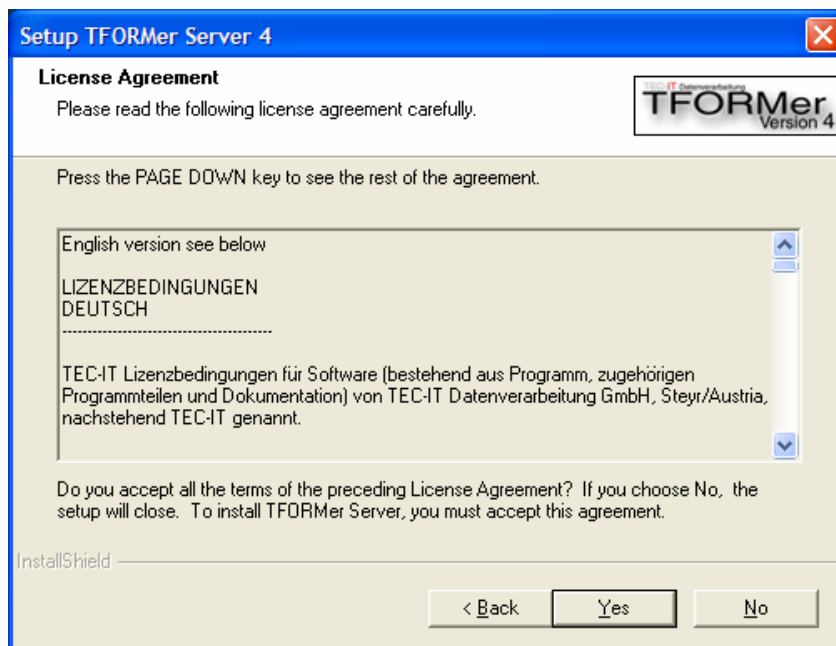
Setup TFORMer Server 4

License Agreement

Please read the following license agreement carefully.

TEC IT Datenverarbeitung
TFORMer
Version 4

Press the PAGE DOWN key to see the rest of the agreement.

English version see below

LIZENZBEDINGUNGEN
DEUTSCH
-----------------------------------------

TEC-IT Lizenzbedingungen für Software (bestehend aus Programm, zugehörigen Programmteilen und Dokumentation) von TEC-IT Datenverarbeitung GmbH, Steyr/Austria, nachstehend TEC-IT genannt.

Do you accept all the terms of the preceding License Agreement? If you choose No, the setup will close. To install TFORMer Server, you must accept this agreement.

InstallShield

< Back
Yes
No